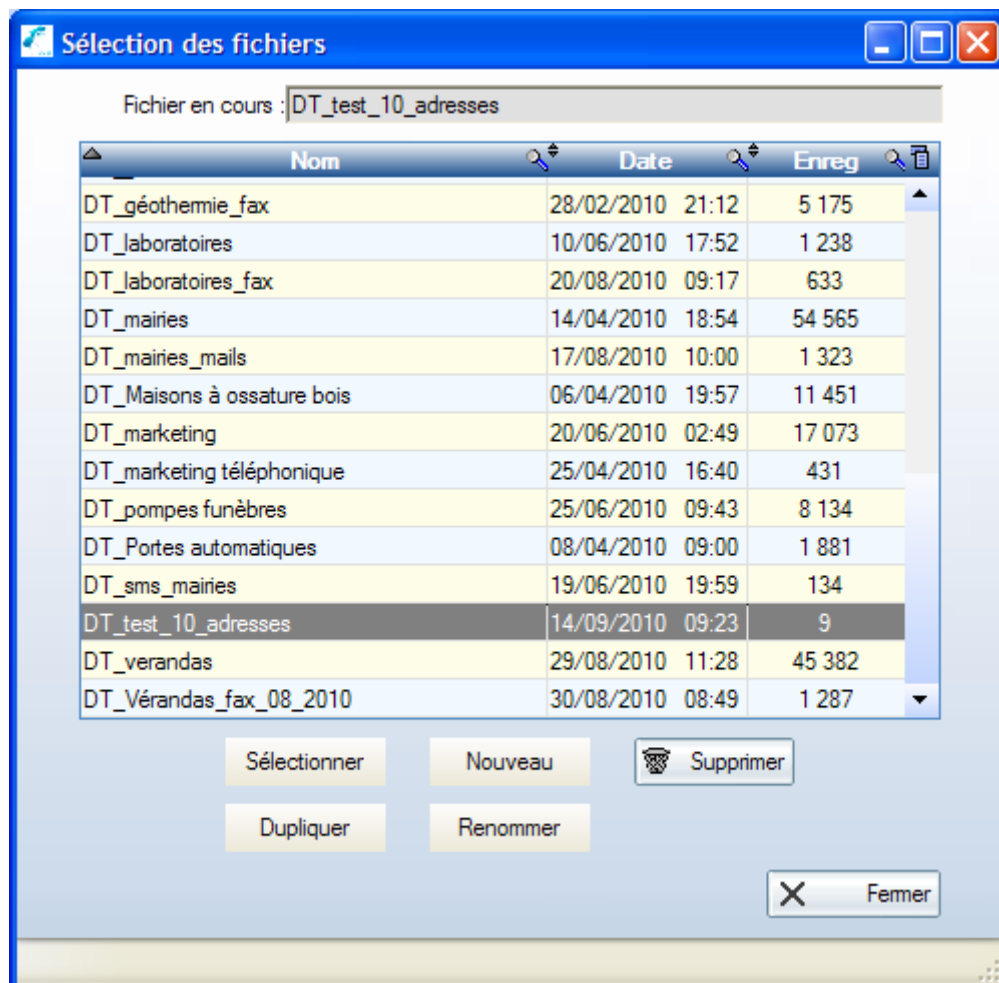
Sélection des fichiers

Fichier en cours : DT_test_10_adresses

| Nom | Date | Enreg |
|---|---|---|
| DT_géothermie_fax | 28/02/2010 21:12 | 5 175 |
| DT_laboratoires | 10/06/2010 17:52 | 1 238 |
| DT_laboratoires_fax | 20/08/2010 09:17 | 633 |
| DT_mairies | 14/04/2010 18:54 | 54 565 |
| DT_mairies_mails | 17/08/2010 10:00 | 1 323 |
| DT_Maisons à ossature bois | 06/04/2010 19:57 | 11 451 |
| DT_marketing | 20/06/2010 02:49 | 17 073 |
| DT_marketing téléphonique | 25/04/2010 16:40 | 431 |
| DT_pompes funèbres | 25/06/2010 09:43 | 8 134 |
| DT_Portes automatiques | 08/04/2010 09:00 | 1 881 |
| DT_sms_mairies | 19/06/2010 19:59 | 134 |
| DT_test_10_adresses | 14/09/2010 09:23 | 9 |
| DT_verandas | 29/08/2010 11:28 | 45 382 |
| DT_Vérandas_fax_08_2010 | 30/08/2010 08:49 | 1 287 |

Sélectionner
Nouveau
Supprimer
Dupliquer
Renommer
Fermer